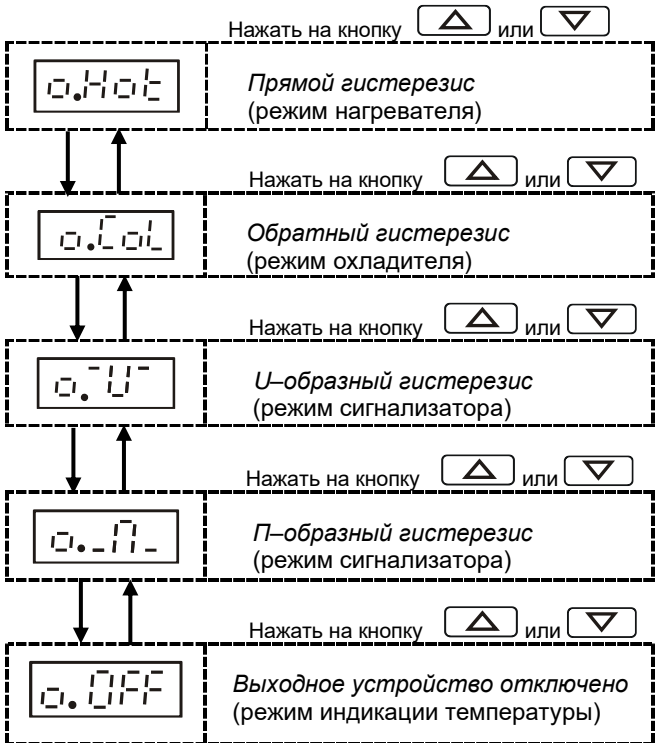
Нажать на кнопку △ или ▽

o.Hot

Прямой гистерезис
(режим нагревателя)

Нажать на кнопку △ или ▽

o.CoL

Обратный гистерезис
(режим охладителя)

Нажать на кнопку △ или ▽

o.¯U¯

U–образный гистерезис
(режим сигнализатора)

Нажать на кнопку △ или ▽

o._П_

П–образный гистерезис
(режим сигнализатора)

Нажать на кнопку △ или ▽

o. OFF

Выходное устройство отключено
(режим индикации температуры)